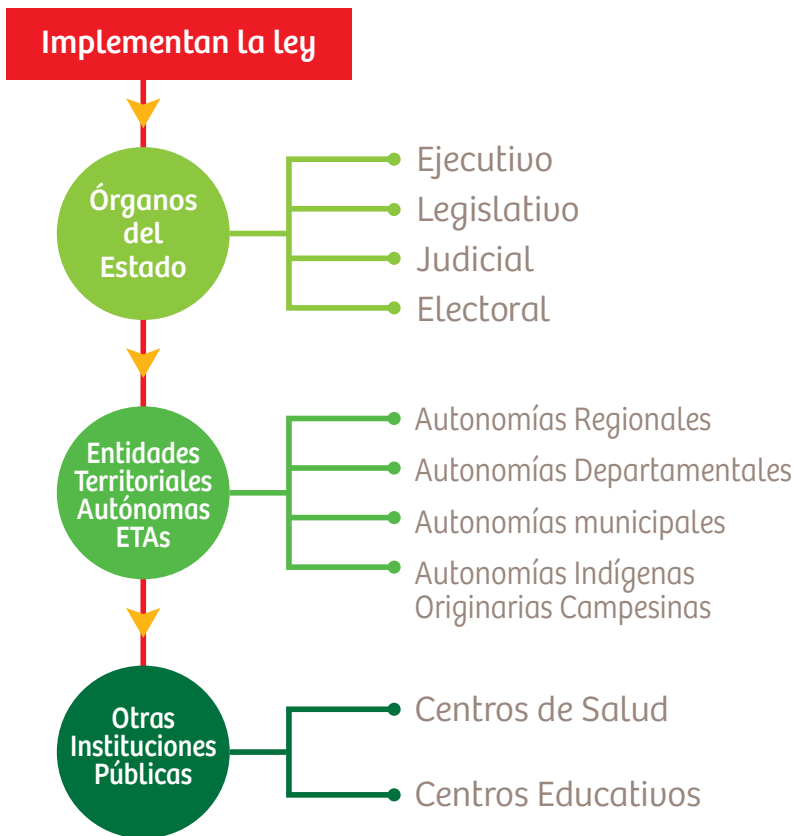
Implementan la ley

Órganos del Estado

Ejecutivo
Legislativo
Judicial
Electoral

Entidades Territoriales Autónomas ETAs

Autonomías Regionales
Autonomías Departamentales
Autonomías municipales
Autonomías Indígenas Originarias Campesinas

Otras Instituciones Públicas

Centros de Salud
Centros Educativos